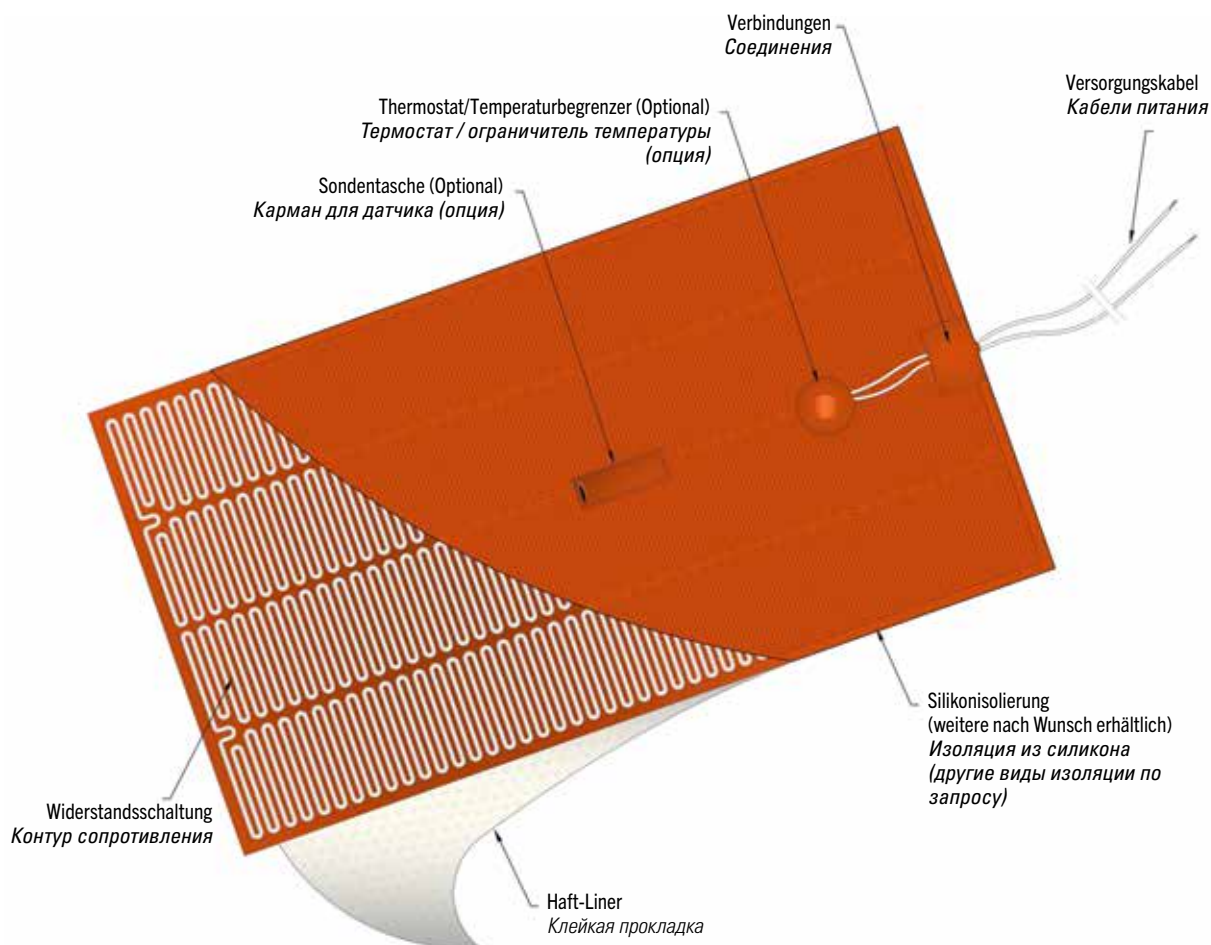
Verbindungen
Соединения

Versorgungskabel
Кабели питания

Thermostat/Temperaturbegrenzer (Optional)
Термостат / ограничитель температуры (опция)

Sondentasche (Optional)
Карман для датчика (опция)

Silikonisolierung
(weitere nach Wunsch erhältlich)
Изоляция из силикона (другие виды изоляции по запросу)

Widerstandsschaltung
Контур сопротивления

Haft-Liner
Клейкая прокладка